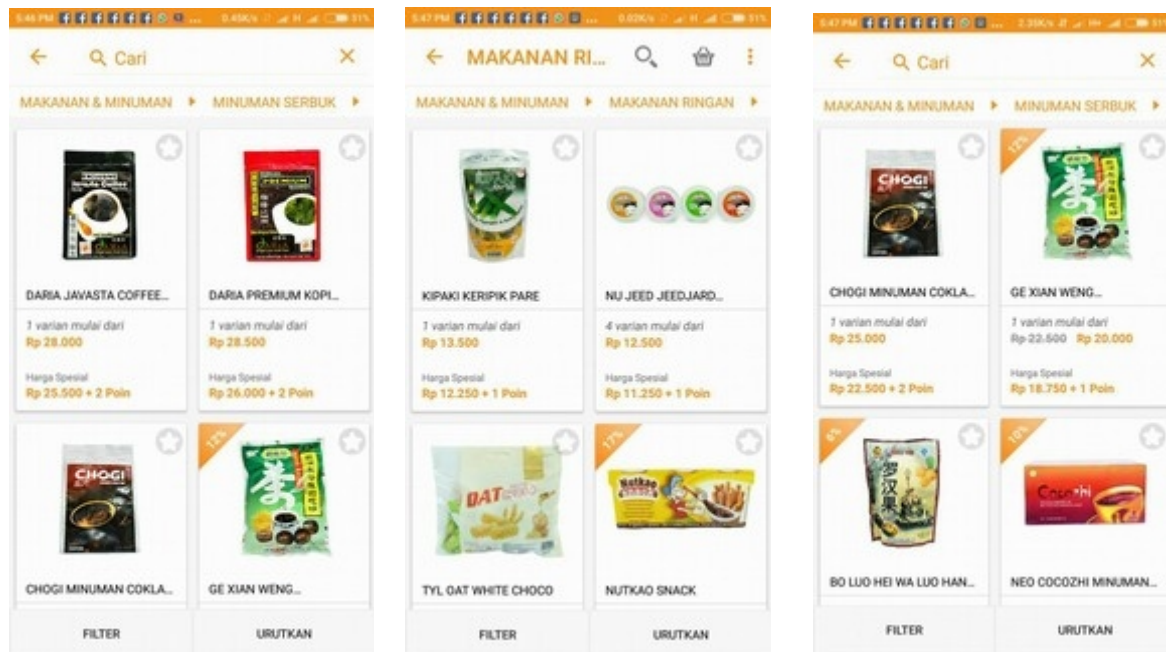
5:46 PM 0.45K/s 51%

Cari

MAKANAN & MINUMAN MINUMAN SERBUK

DARIA JAVASTA COFFEE...

1 varian mulai dari
Rp 28.000

Harga Spesial
Rp 25.500 + 2 Poin

DARIA PREMIUM KOPI...

1 varian mulai dari
Rp 28.500

Harga Spesial
Rp 26.000 + 2 Poin

CHOGI MINUMAN COKLA...

12%

GE XIAN WENG...

FILTER URUTKAN

5:47 PM 0.02K/s 51%

MAKANAN RI...

MAKANAN & MINUMAN MAKANAN RINGAN

KIPAKI KERIPIK PARE

1 varian mulai dari
Rp 13.500

Harga Spesial
Rp 12.250 + 1 Poin

NU JEED JEEDJARD...

4 varian mulai dari
Rp 12.500

Harga Spesial
Rp 11.250 + 1 Poin

TYL OAT WHITE CHOCO

17%

NUTKAO SNACK

FILTER URUTKAN

5:47 PM 2.35K/s 51

Cari

MAKANAN & MINUMAN MINUMAN SERBUK

CHOGI MINUMAN COKLA...

1 varian mulai dari
Rp 25.000

Harga Spesial
Rp 22.500 + 2 Poin

12%

GE XIAN WENG...

1 varian mulai dari
Rp 22.500 Rp 20.000

Harga Spesial
Rp 18.750 + 1 Poin

6%

BO LUO HEI WA LUO HAN...

10%

NEO COCOZHI MINUMAN...

FILTER URUTKAN